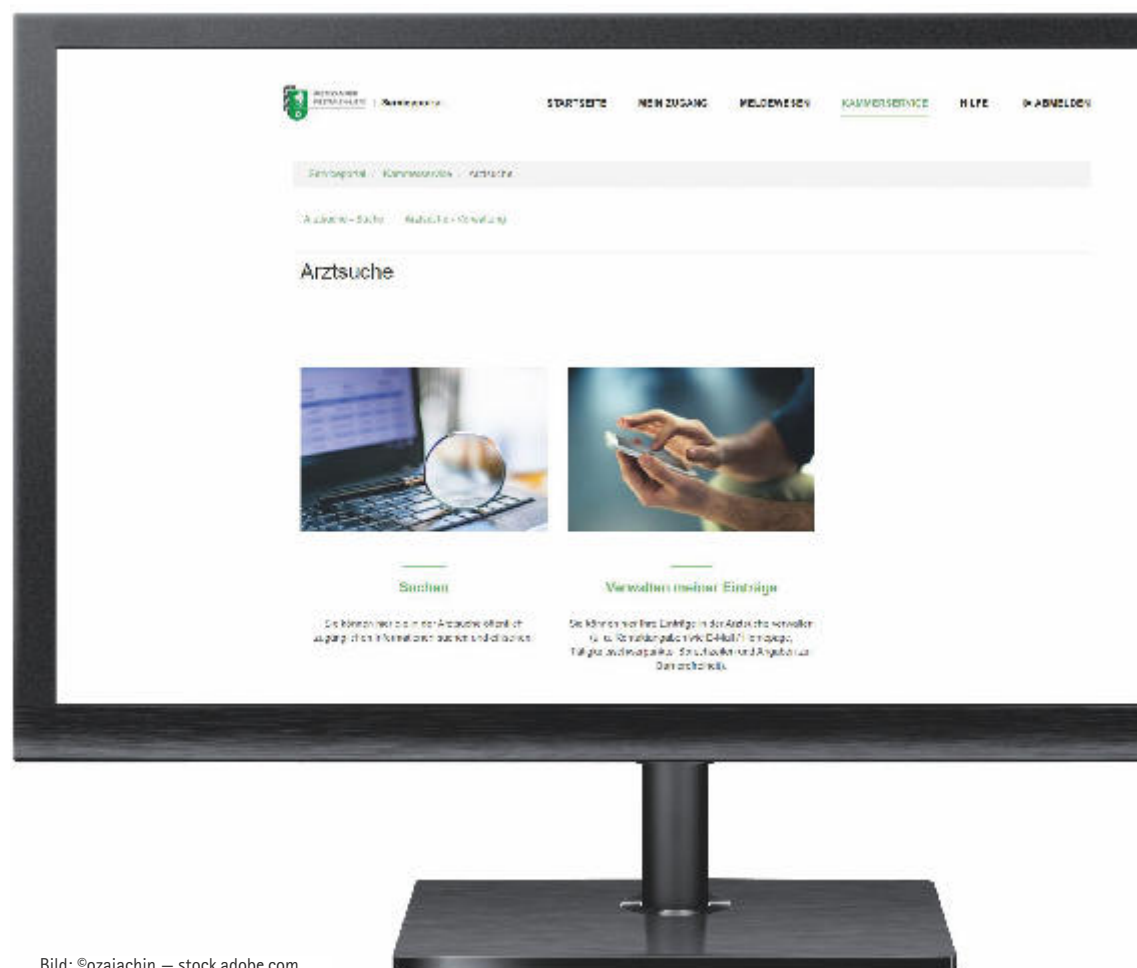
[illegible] | Serviceportal

STARTSEITE MEIN ZUGANG MELDEWESEN KAMMERSERVICE HILFE ABMELDEN

Serviceportal / Kammerservice / Arztsuche

Arztsuche – Suche   Arztsuche – Verwaltung

Arztsuche

Suchen

Sie können hier die in der Arztsuche öffentlich zugänglichen Informationen durchsuchen.

Verwalten meiner Einträge

Sie können hier Ihre Einträge in der Arztsuche verwalten (z. B. Kontaktangaben wie E-Mail / Homepage, Tätigkeitsschwerpunkte, Sprachkenntnisse und Angaben zur Barrierefreiheit).

Bild: ©ozaiachin — stock.adobe.com